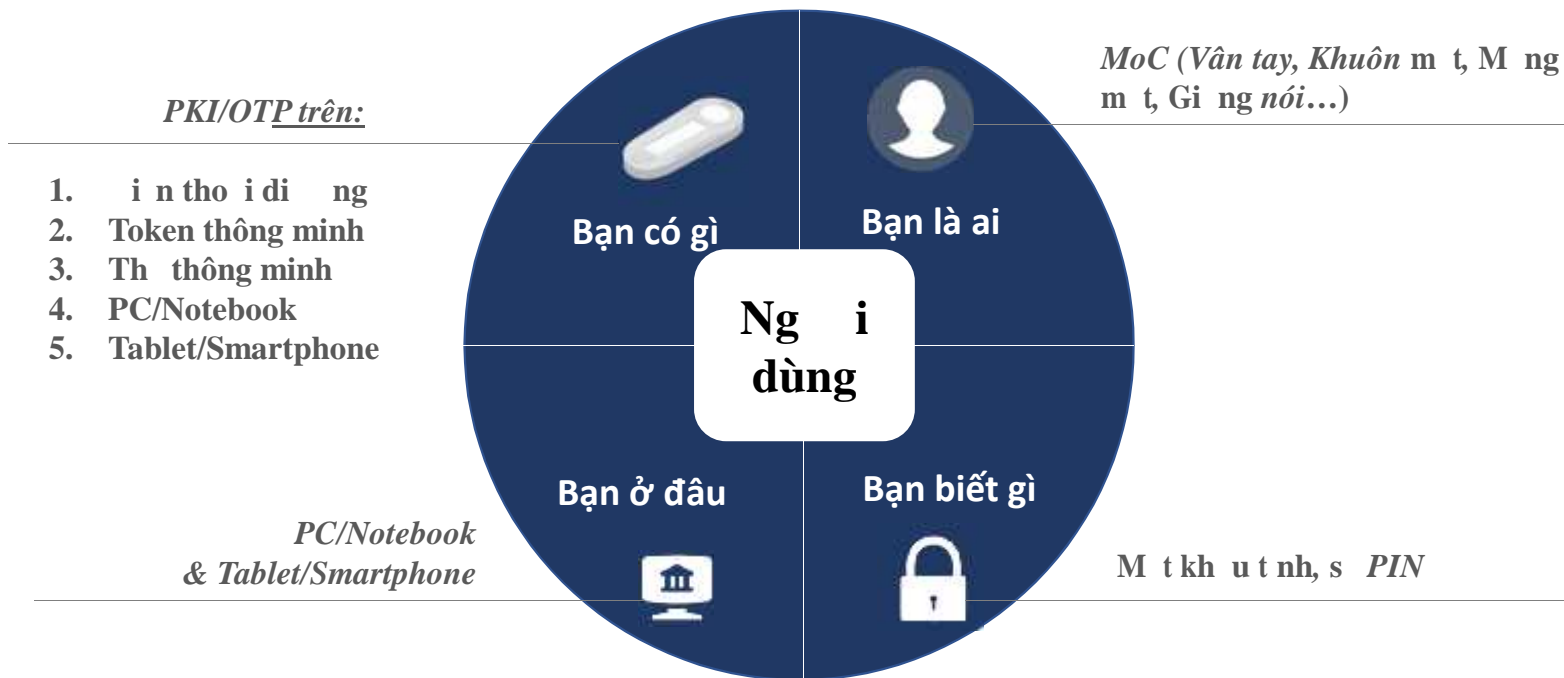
PKI/OTP trên:

1. i n tho i di ng
2. Token thông minh
3. Th thông minh
4. PC/Notebook
5. Tablet/Smartphone

MoC (Vân tay, Khuôn m t, M ng m t, Gi ng nói…)

Bạn có gì

Bạn là ai

Ng i dùng

Bạn ở đâu

Bạn biết gì

PC/Notebook & Tablet/Smartphone

M t kh u t nh, s PIN